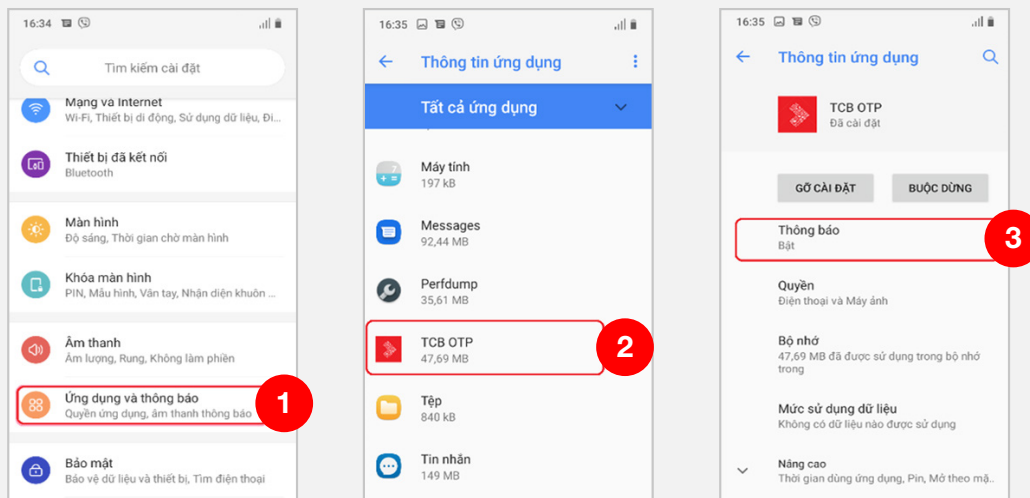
16:34

Tìm kiếm cài đặt

Mạng và Internet
Wi-Fi, Thiết bị di động, Sử dụng dữ liệu, Đi...

Thiết bị đã kết nối
Bluetooth

Màn hình
Độ sáng, Thời gian chờ màn hình

Khóa màn hình
PIN, Mẫu hình, Vân tay, Nhận diện khuôn...

Âm thanh
Âm lượng, Rung, Không làm phiền

Ứng dụng và thông báo
Quyền ứng dụng, âm thanh thông báo

1

Bảo mật
Bảo vệ dữ liệu và thiết bị, Tìm điện thoại

16:35

Thông tin ứng dụng

Tất cả ứng dụng

Máy tính
197 kB

Messages
92,44 MB

Perfdump
35,61 MB

TCB OTP
47,69 MB

2

Tệp
840 kB

Tin nhắn
149 MB

16:35

Thông tin ứng dụng

TCB OTP
Đã cài đặt

GỠ CÀI ĐẶT

BUỘC DỪNG

Thông báo
Bật

3

Quyền
Điện thoại và Máy ảnh

Bộ nhớ
47,69 MB đã được sử dụng trong bộ nhớ trong

Mức sử dụng dữ liệu
Không có dữ liệu nào được sử dụng

Nâng cao
Thời gian dùng ứng dụng, Pin, Mở theo mặ...